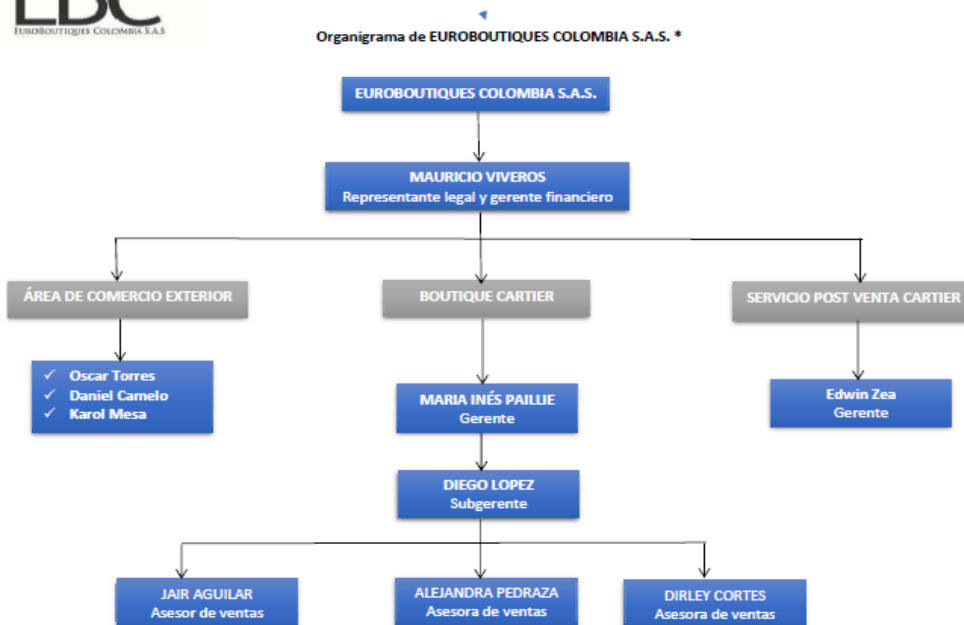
EBC
EUROBOUTIQUES COLOMBIA S.A.S

Organigrama de EUROBOUTIQUES COLOMBIA S.A.S. *

EUROBOUTIQUES COLOMBIA S.A.S.

MAURICIO VIVEROS
Representante legal y gerente financiero

ÁREA DE COMERCIO EXTERIOR

BOUTIQUE CARTIER

SERVICIO POST VENTA CARTIER

✓ Oscar Torres
✓ Daniel Camelo
✓ Karol Mesa

MARIA INÉS PAILLIE
Gerente

Edwin Zea
Gerente

DIEGO LOPEZ
Subgerente

JAIR AGUILAR
Asesor de ventas

ALEJANDRA PEDRAZA
Asesora de ventas

DIRLEY CORTES
Asesora de ventas